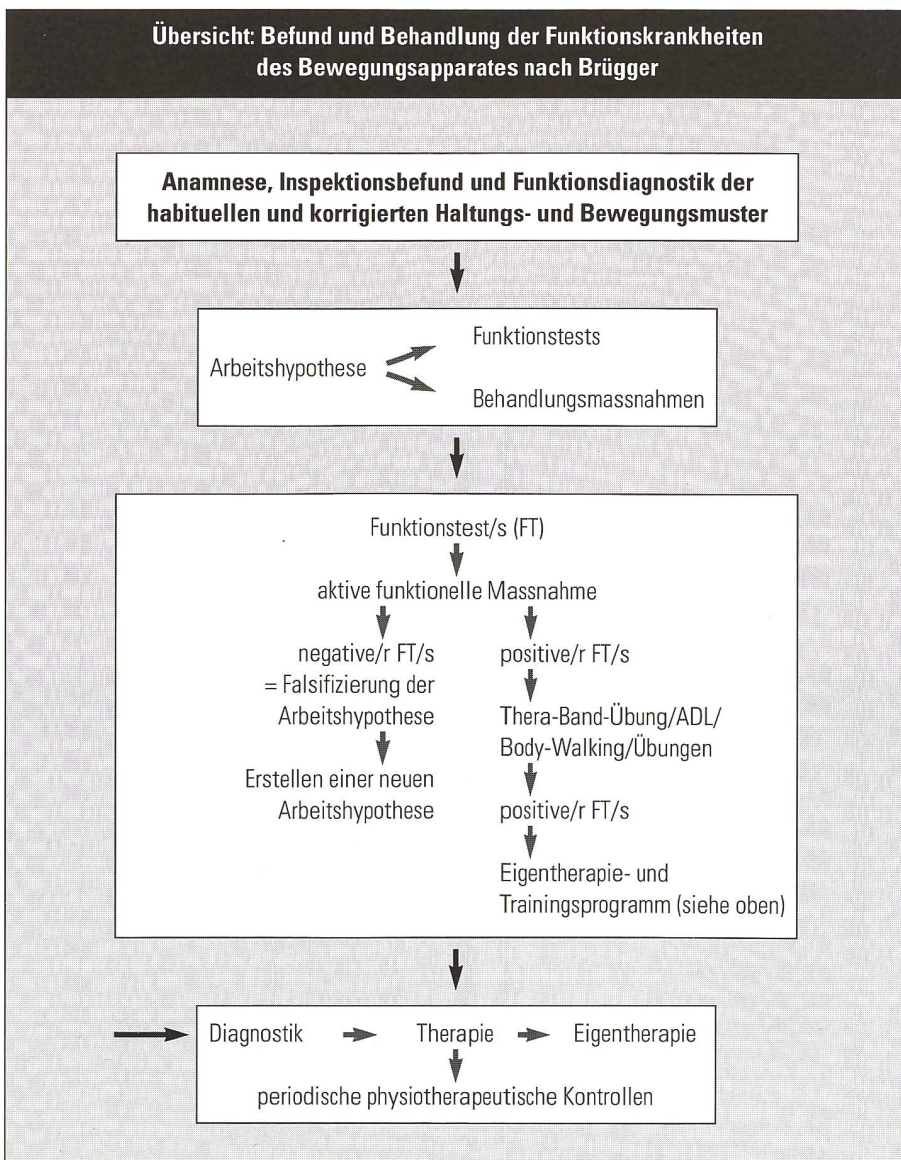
Übersicht: Befund und Behandlung der Funktionskrankheiten des Bewegungsapparates nach Brügger

Anamnese, Inspektionsbefund und Funktionsdiagnostik der habituellen und korrigierten Haltungs- und Bewegungsmuster

Arbeitshypothese

Funktionstests

Behandlungsmassnahmen

Funktionstest/s (FT)

aktive funktionelle Massnahme

negative/r FT/s = Falsifizierung der Arbeitshypothese

Erstellen einer neuen Arbeitshypothese

positive/r FT/s

Thera-Band-Übung/ADL/ Body-Walking/Übungen

positive/r FT/s

Eigentherapie- und Trainingsprogramm (siehe oben)

Diagnostik

Therapie

Eigentherapie

periodische physiotherapeutische Kontrollen